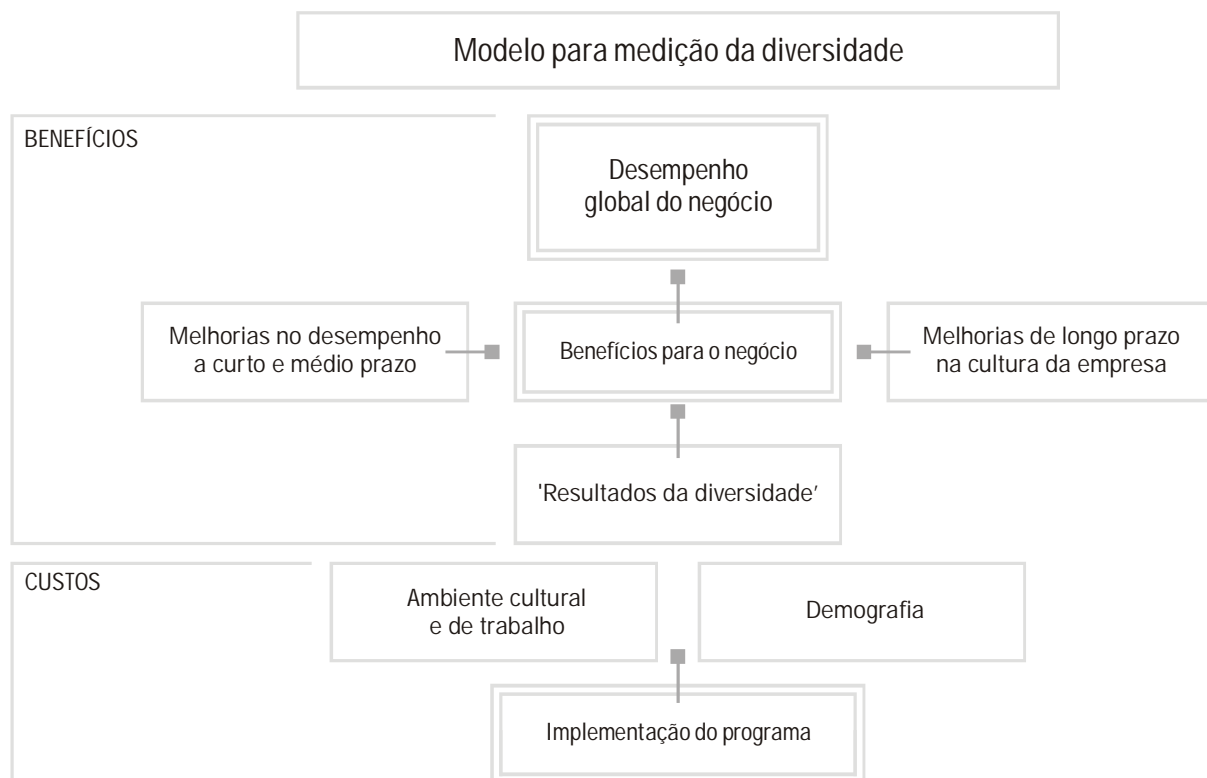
Modelo para medição da diversidade

BENEFÍCIOS

Desempenho global do negócio

Melhorias no desempenho a curto e médio prazo

Benefícios para o negócio

Melhorias de longo prazo na cultura da empresa

'Resultados da diversidade'

CUSTOS

Ambiente cultural e de trabalho

Demografia

Implementação do programa